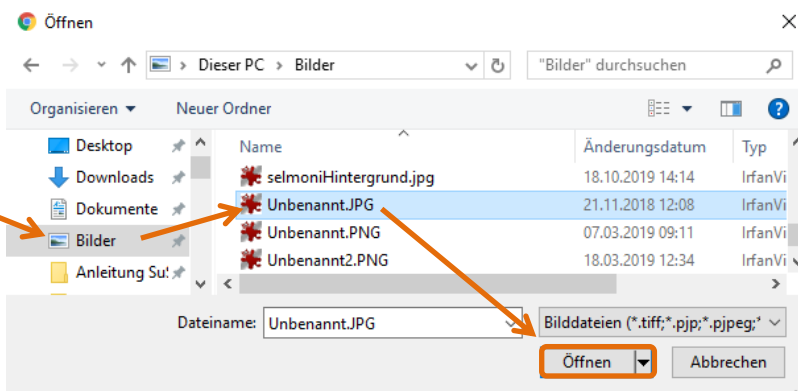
Öffnen

Dieser PC > Bilder

"Bilder" durchsuchen

Organisieren ▾ Neuer Ordner

Desktop
Downloads
Dokumente
Bilder
Anleitung Su

| Name | Änderungsdatum | Typ |
|---|---|---|
| selmoniHintergrund.jpg | 18.10.2019 14:14 | IrfanVi |
| Unbenannt.JPG | 21.11.2018 12:08 | IrfanVi |
| Unbenannt.PNG | 07.03.2019 09:11 | IrfanVi |
| Unbenannt2.PNG | 18.03.2019 12:34 | IrfanVi |

Dateiname: Unbenannt.JPG

Bilddateien (*.tiff;*.pjp;*.pjpeg;*

Öffnen

Abbrechen